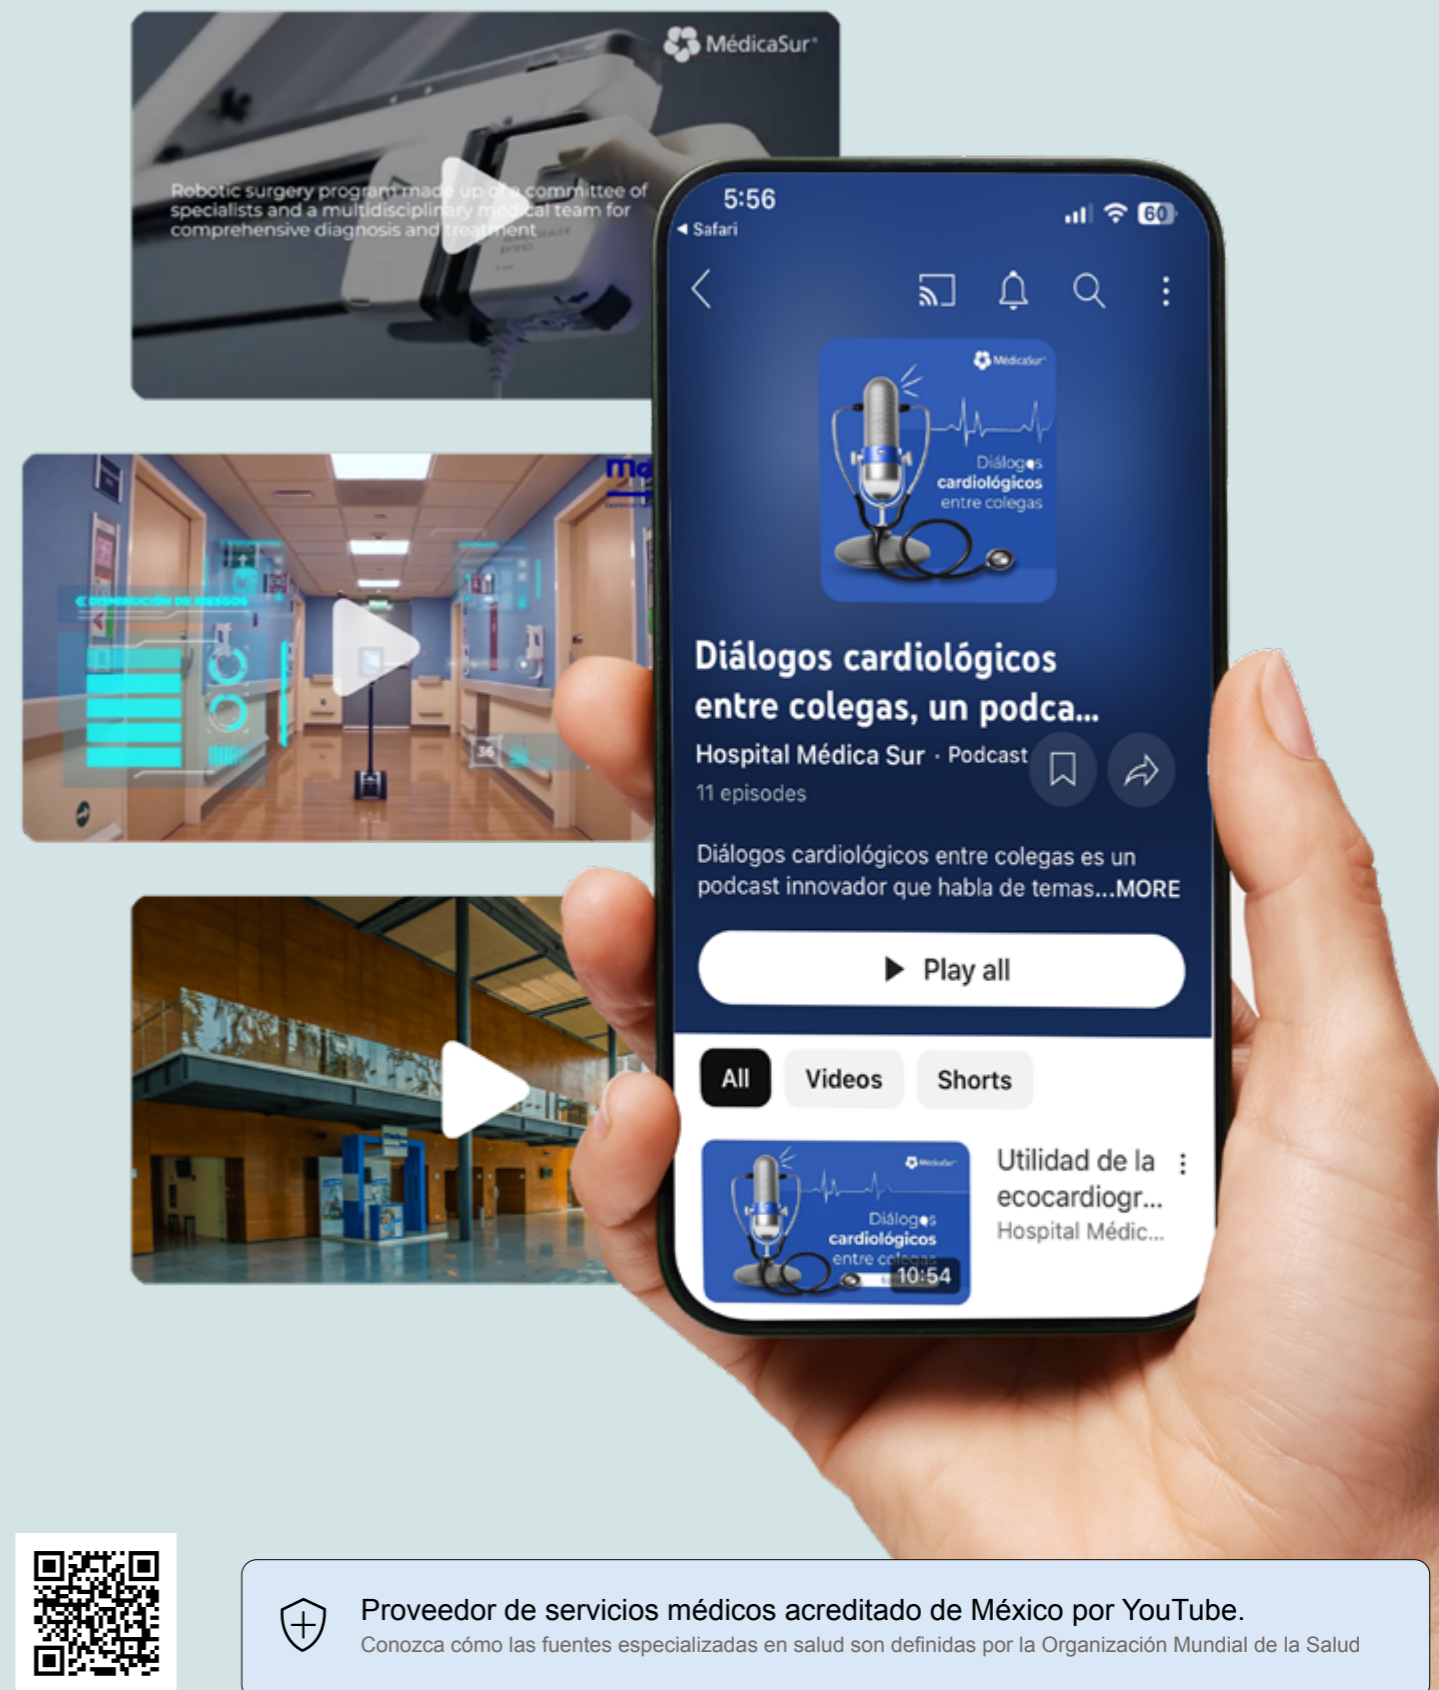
MédicaSur

Robotic surgery program made up of a committee of specialists and a multidisciplinary medical team for comprehensive diagnosis and treatment

5:56
◂ Safari
60

MédicaSur
Diálogos cardiológicos entre colegas

Diálogos cardiológicos entre colegas, un podca...
Hospital Médica Sur · Podcast
11 episodes

Diálogos cardiológicos entre colegas es un podcast innovador que habla de temas...MORE

Play all

All
Videos
Shorts

MédicaSur
Diálogos cardiológicos entre colegas
10:54
Utilidad de la ecocardiogr...
Hospital Médic...

Proveedor de servicios médicos acreditado de México por YouTube.
Conozca cómo las fuentes especializadas en salud son definidas por la Organización Mundial de la Salud